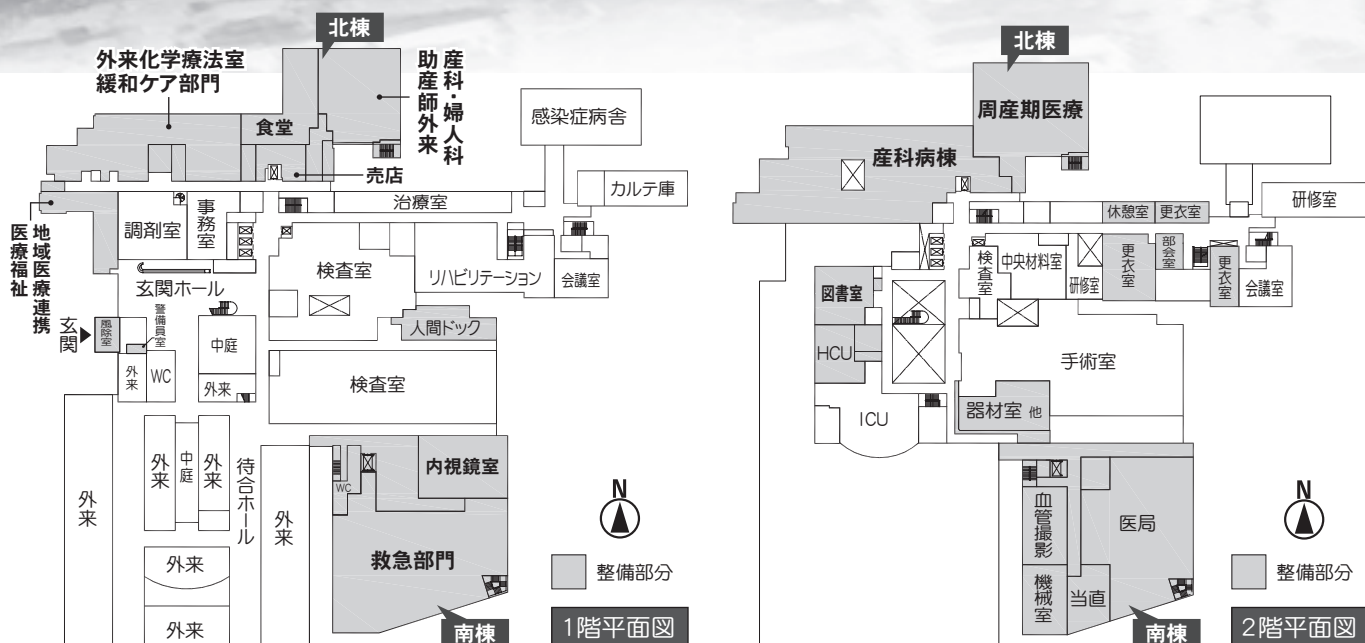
北棟
外来化学療法室
緩和ケア部門
産科・婦人科
助産師外来
食堂
売店
感染症病舎
カルテ庫
治療室
地域医療連携
医療福祉
調剤室
事務室
検査室
リハビリテーション
会議室
玄関ホール
玄関
国際室
警備員室
中庭
人間ドック
外来
WC
外来
検査室
外来
中庭
外来
待合ホール
外来
内視鏡室
WC
外来
救急部門
外来
外来
整備部分
南棟
1階平面図

北棟
周産期医療
産科病棟
休憩室
更衣室
研修室
検査室
中央材料室
研修室
更衣室
部会室
更衣室
会議室
図書室
HCU
手術室
ICU
器材室 他
血管撮影
医局
機械室
当直
整備部分
南棟
2階平面図